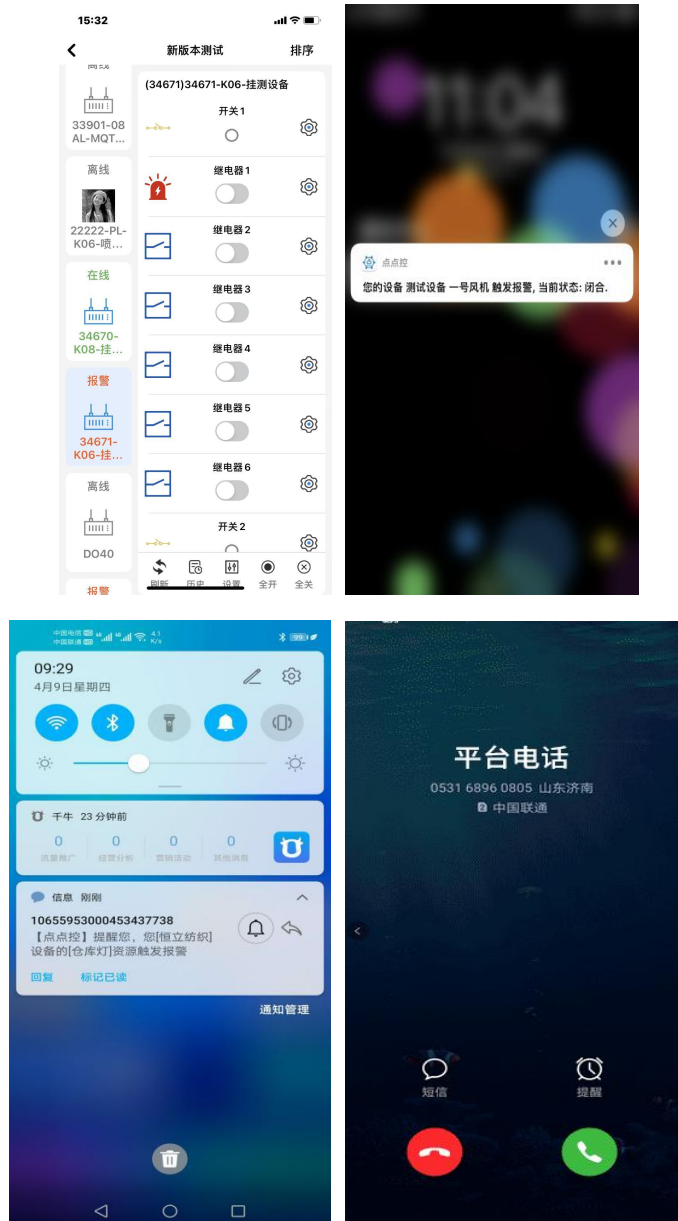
15:32

新版本测试 排序

离线
33901-08 AL-MQT...

离线
22222-PL-K06-喷...

在线
34670-K08-挂...

报警
34671-K06-挂...

离线
DO40

报警

(34671)34671-K06-挂测设备

开关1

继电器1

继电器2

继电器3

继电器4

继电器5

继电器6

开关2

刷新 历史 设置 全开 全关

点点控
您的设备 测试设备 一号风机 触发报警，当前状态：闭合.

09:29
4月9日星期四

千牛 23 分钟前
0 流量推广
0 经营分析
0 营销活动
0 其他消息

信息 刚刚
10655953000453437738
【点点控】提醒您，您[恒立纺织]设备的[仓库灯]资源触发报警
回复 标记已读

通知管理

平台电话
0531 6896 0805 山东济南
中国联通

短信 提醒